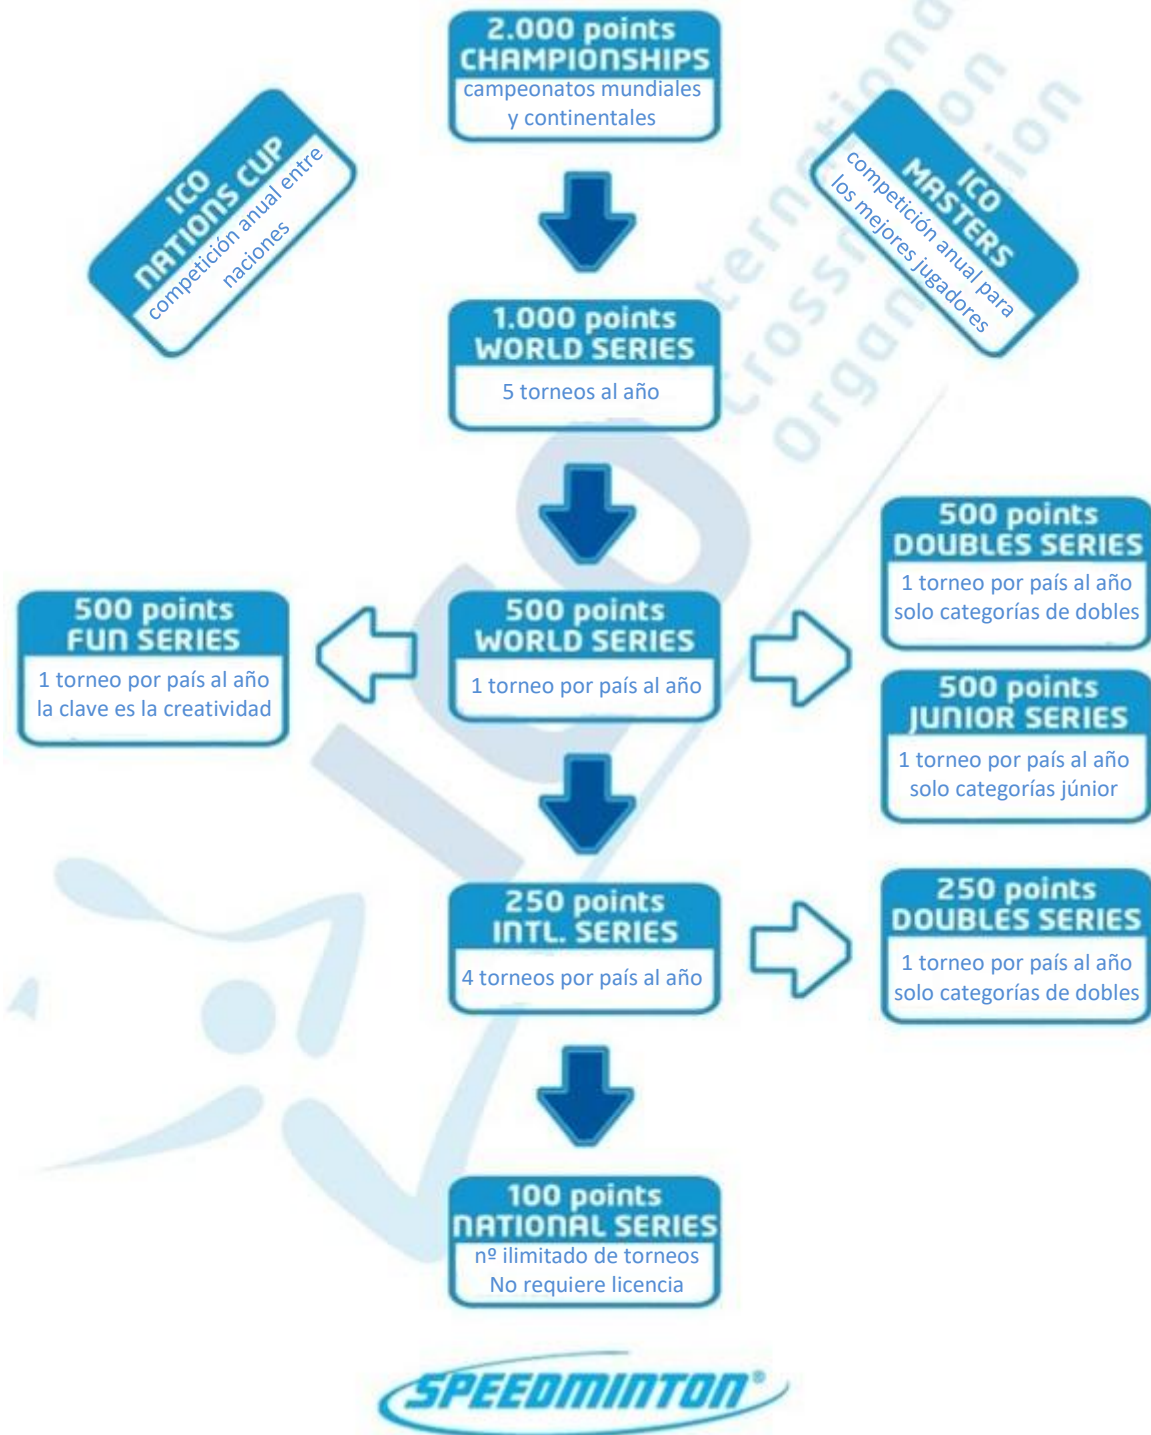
2.000 points
CHAMPIONSHIPS
campeonatos mundiales y continentales

ICO
NATIONS CUP
competición anual entre naciones

ICO
MASTERS
competición anual para los mejores jugadores

1.000 points
WORLD SERIES
5 torneos al año

500 points
DOUBLES SERIES
1 torneo por país al año solo categorías de dobles

500 points
FUN SERIES
1 torneo por país al año la clave es la creatividad

500 points
WORLD SERIES
1 torneo por país al año

500 points
JUNIOR SERIES
1 torneo por país al año solo categorías júnior

250 points
INTL. SERIES
4 torneos por país al año

250 points
DOUBLES SERIES
1 torneo por país al año solo categorías de dobles

100 points
NATIONAL SERIES
nº ilimitado de torneos
No requiere licencia

International Crossminton Organisation

SPEEDMINTON®